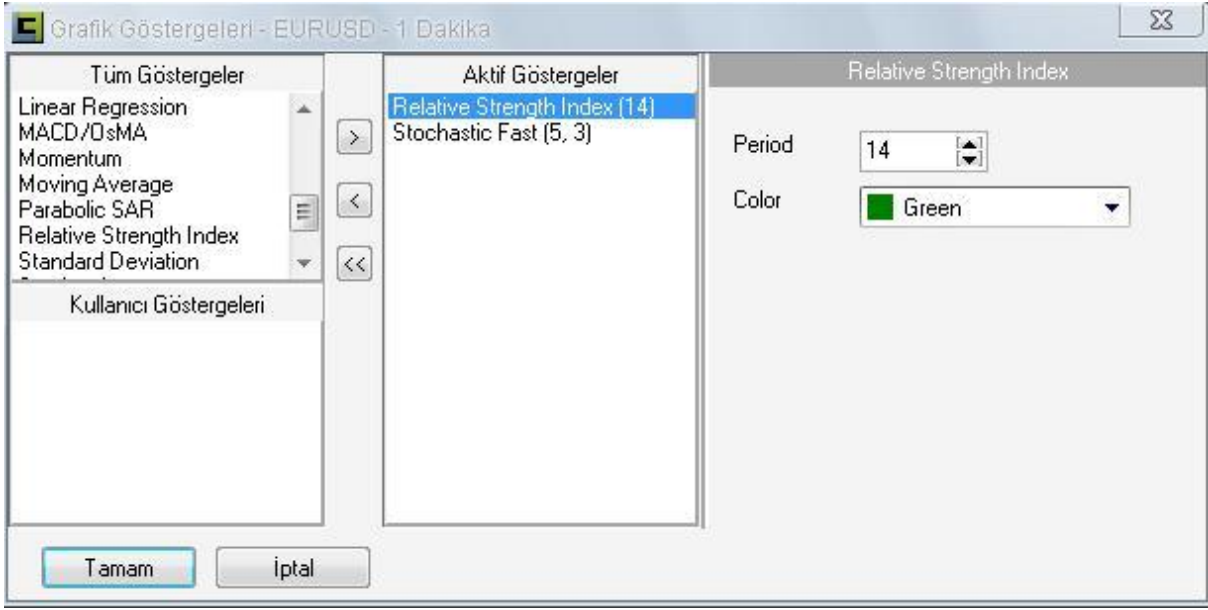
Grafik Göstergeleri - EURUSD - 1 Dakika

Tüm Göstergeler
Linear Regression
MACD/OsMA
Momentum
Moving Average
Parabolic SAR
Relative Strength Index
Standard Deviation

Kullanıcı Göstergeleri

>
<
<<

Aktif Göstergeler
Relative Strength Index (14)
Stochastic Fast (5, 3)

Relative Strength Index

Period 14
Color Green

Tamam
İptal